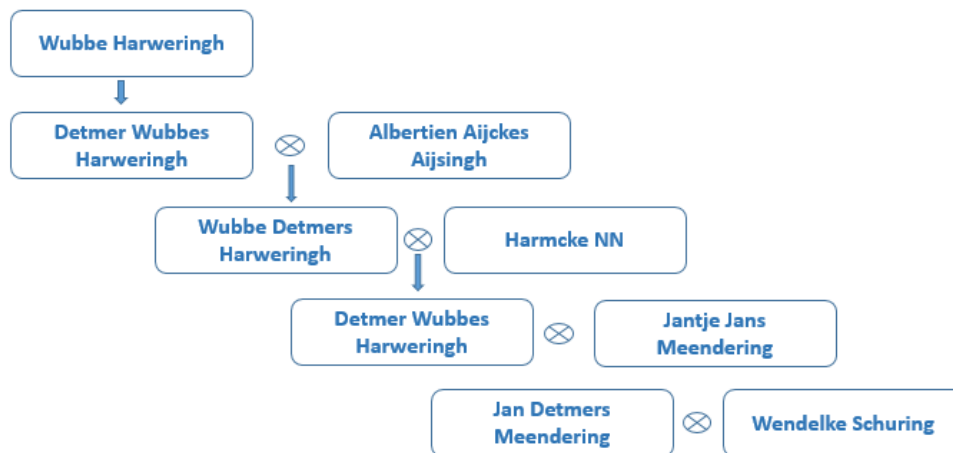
Wubbe Harweringh

Detmer Wubbes Harweringh ⊗ Albertien Aijckes Aijsingh

Wubbe Detmers Harweringh ⊗ Harmcke NN

Detmer Wubbes Harweringh ⊗ Jantje Jans Meendering

Jan Detmers Meendering ⊗ Wendelke Schuring